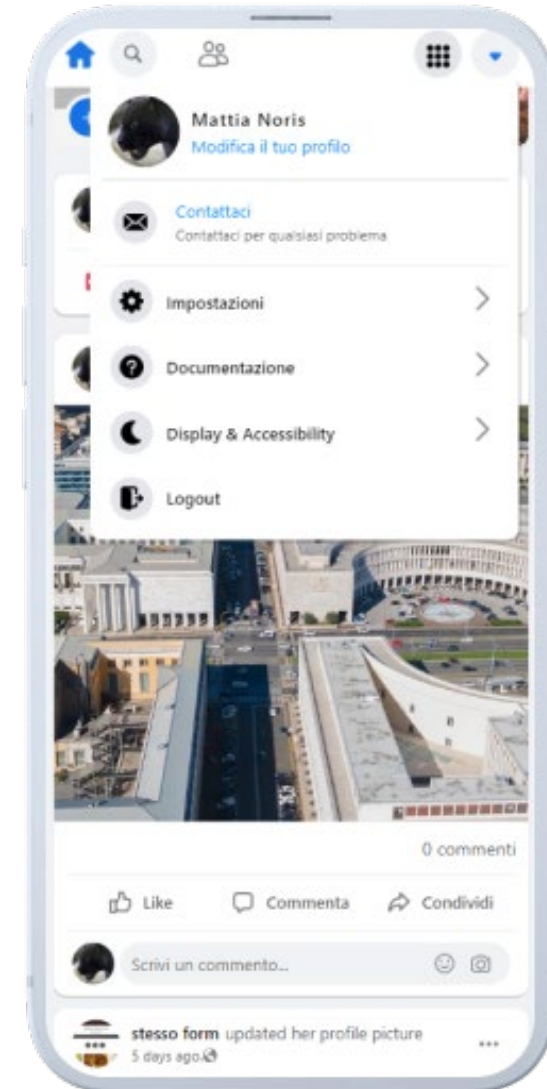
Mattia Noris
Modifica il tuo profilo

Contattaci
Contattaci per qualsiasi problema

Impostazioni

Documentazione

Display & Accessibility

Logout

0 commenti

Like
Commenta
Condividi

Scrivi un commento...

stesso form updated her profile picture
5 days ago